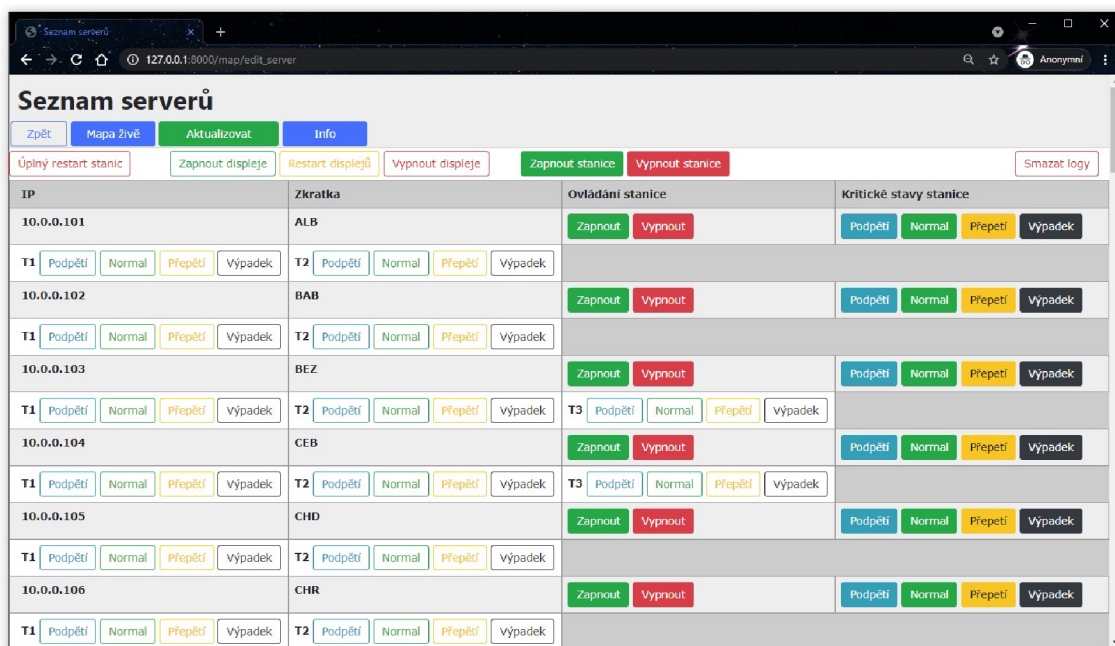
Seznam serverů ×

127.0.0.1:8000/map/edit_server

Anonymní

Seznam serverů

Zpět Mapa živě Aktualizovat Info

Úplný restart stanic Zapnout displeje Restart displejů Vypnout displeje Zapnout stanice Vypnout stanice Smazat logy

| IP | Zkratka | Ovládání stanice | Kritické stavy stanice |
|---|---|---|---|
| 10.0.0.101 | ALB | Zapnout Vypnout | Podpětí Normal Přepětí Výpadek |
| T1 Podpětí Normal Přepětí Výpadek | T2 Podpětí Normal Přepětí Výpadek | | |
| 10.0.0.102 | BAB | Zapnout Vypnout | Podpětí Normal Přepětí Výpadek |
| T1 Podpětí Normal Přepětí Výpadek | T2 Podpětí Normal Přepětí Výpadek | | |
| 10.0.0.103 | BEZ | Zapnout Vypnout | Podpětí Normal Přepětí Výpadek |
| T1 Podpětí Normal Přepětí Výpadek | T2 Podpětí Normal Přepětí Výpadek | T3 Podpětí Normal Přepětí Výpadek | |
| 10.0.0.104 | CEB | Zapnout Vypnout | Podpětí Normal Přepětí Výpadek |
| T1 Podpětí Normal Přepětí Výpadek | T2 Podpětí Normal Přepětí Výpadek | T3 Podpětí Normal Přepětí Výpadek | |
| 10.0.0.105 | CHD | Zapnout Vypnout | Podpětí Normal Přepětí Výpadek |
| T1 Podpětí Normal Přepětí Výpadek | T2 Podpětí Normal Přepětí Výpadek | | |
| 10.0.0.106 | CHR | Zapnout Vypnout | Podpětí Normal Přepětí Výpadek |
| T1 Podpětí Normal Přepětí Výpadek | T2 Podpětí Normal Přepětí Výpadek | | |